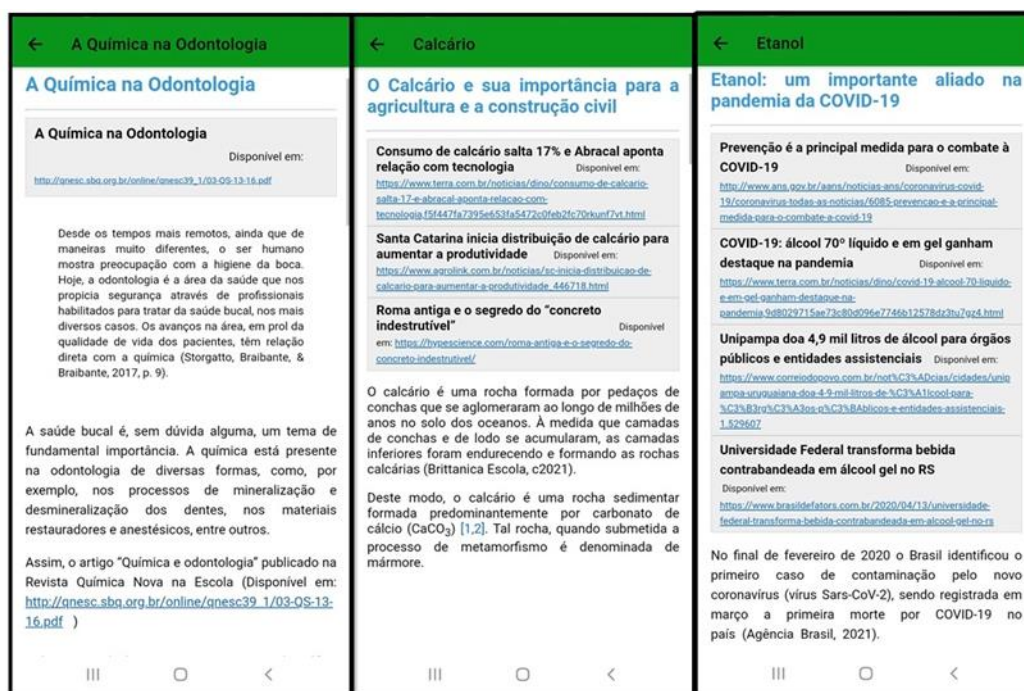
← A Química na Odontologia

A Química na Odontologia

A Química na Odontologia

Disponível em:

http://qnesc.sbq.org.br/online/qnesc39_1/03-QS-13-16.pdf

Desde os tempos mais remotos, ainda que de maneiras muito diferentes, o ser humano mostra preocupação com a higiene da boca. Hoje, a odontologia é a área da saúde que nos propicia segurança através de profissionais habilitados para tratar da saúde bucal, nos mais diversos casos. Os avanços na área, em prol da qualidade de vida dos pacientes, têm relação direta com a química (Storgatto, Braibante, & Braibante, 2017, p. 9).

A saúde bucal é, sem dúvida alguma, um tema de fundamental importância. A química está presente na odontologia de diversas formas, como, por exemplo, nos processos de mineralização e desmineralização dos dentes, nos materiais restauradores e anestésicos, entre outros.

Assim, o artigo "Química e odontologia" publicado na Revista Química Nova na Escola (Disponível em: http://qnesc.sbq.org.br/online/qnesc39_1/03-QS-13-16.pdf )

III ○ <

← Calcário

O Calcário e sua importância para a agricultura e a construção civil

Consumo de calcário salta 17% e Abracal aponta relação com tecnologia Disponível em: https://www.terra.com.br/noticias/dino/consumo-de-calcario-salta-17-e-abracal-aponta-relacao-com-tecnologia,f5f447fa7395e653fa5472c0feb2fc70rkunf7vt.html

Santa Catarina inicia distribuição de calcário para aumentar a produtividade Disponível em: https://www.agrolink.com.br/noticias/sc-inicia-distribuicao-de-calcario-para-aumentar-a-produtividade_446718.html

Roma antiga e o segredo do "concreto indestrutível" Disponível em: https://hypescience.com/roma-antiga-e-o-segredo-do-concreto-indestrutivel/

O calcário é uma rocha formada por pedaços de conchas que se aglomeraram ao longo de milhões de anos no solo dos oceanos. À medida que camadas de conchas e de lodo se acumularam, as camadas inferiores foram endurecendo e formando as rochas calcárias (Brittanica Escola, c2021).

Deste modo, o calcário é uma rocha sedimentar formada predominantemente por carbonato de cálcio ($CaCO_3$) [1,2]. Tal rocha, quando submetida a processo de metamorfismo é denominada de mármore.

III ○ <

← Etanol

Etanol: um importante aliado na pandemia da COVID-19

Prevenção é a principal medida para o combate à COVID-19 Disponível em: http://www.ans.gov.br/aans/noticias-ans/coronavirus-covid-19/coronavirus-todas-as-noticias/6085-prevencao-e-a-principal-medida-para-o-combate-a-covid-19

COVID-19: álcool 70° líquido e em gel ganham destaque na pandemia Disponível em: https://www.terra.com.br/noticias/dino/covid-19-alcool-70-liquido-e-em-gel-ganham-destaque-na-pandemia,9d8029715ae73c80d096e7746b12578dz3tu7gz4.html

Unipampa doa 4,9 mil litros de álcool para órgãos públicos e entidades assistenciais Disponível em: https://www.correiodopovo.com.br/not%C3%ADcias/cidades/unipampa-uruguaiana-doa-4-9-mil-litros-de-%C3%A1lcool-para-%C3%B3rg%C3%A3os-p%C3%BAblicos-e-entidades-assistenciais-1.529607

Universidade Federal transforma bebida contrabandeada em álcool gel no RS Disponível em: https://www.brasildefators.com.br/2020/04/13/universidade-federal-transforma-bebida-contrabandeada-em-alcool-gel-no-rs

No final de fevereiro de 2020 o Brasil identificou o primeiro caso de contaminação pelo novo coronavírus (vírus Sars-CoV-2), sendo registrada em março a primeira morte por COVID-19 no país (Agência Brasil, 2021).

III ○ <